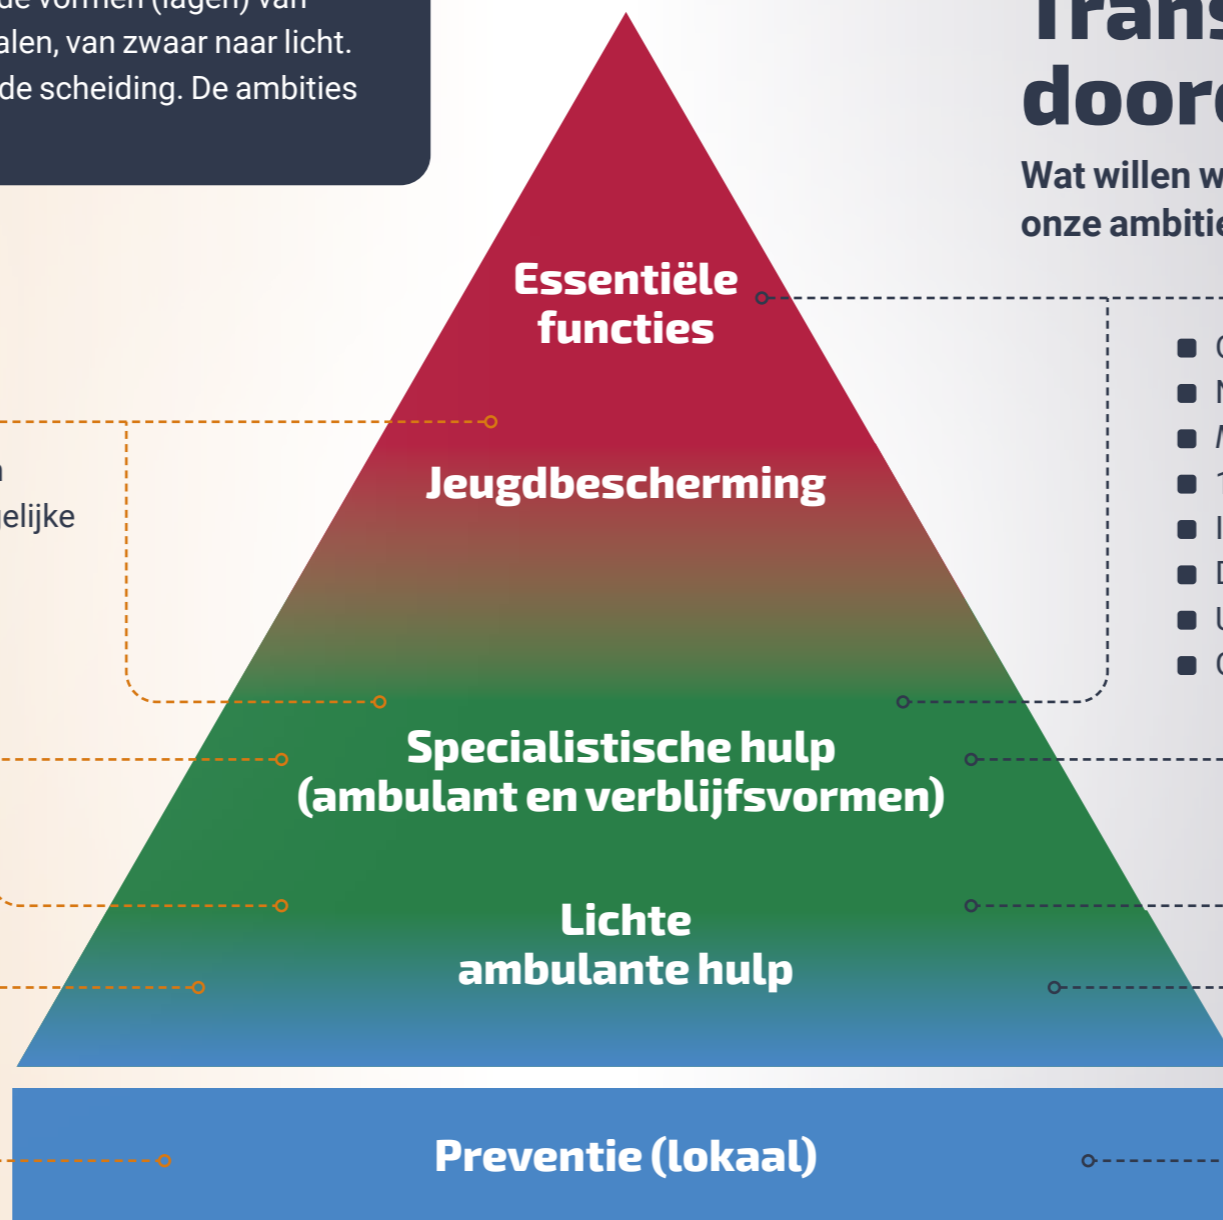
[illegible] vormen (lagen) van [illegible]alen, van zwaar naar licht. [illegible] de scheiding. De ambities

Trans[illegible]
door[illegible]

Wat willen w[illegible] onze ambitie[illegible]

Essentiële functies

Jeugdbescherming

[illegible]n
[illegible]elijke

Specialistische hulp (ambulant en verblijfsvormen)

Lichte ambulante hulp

Preventie (lokaal)